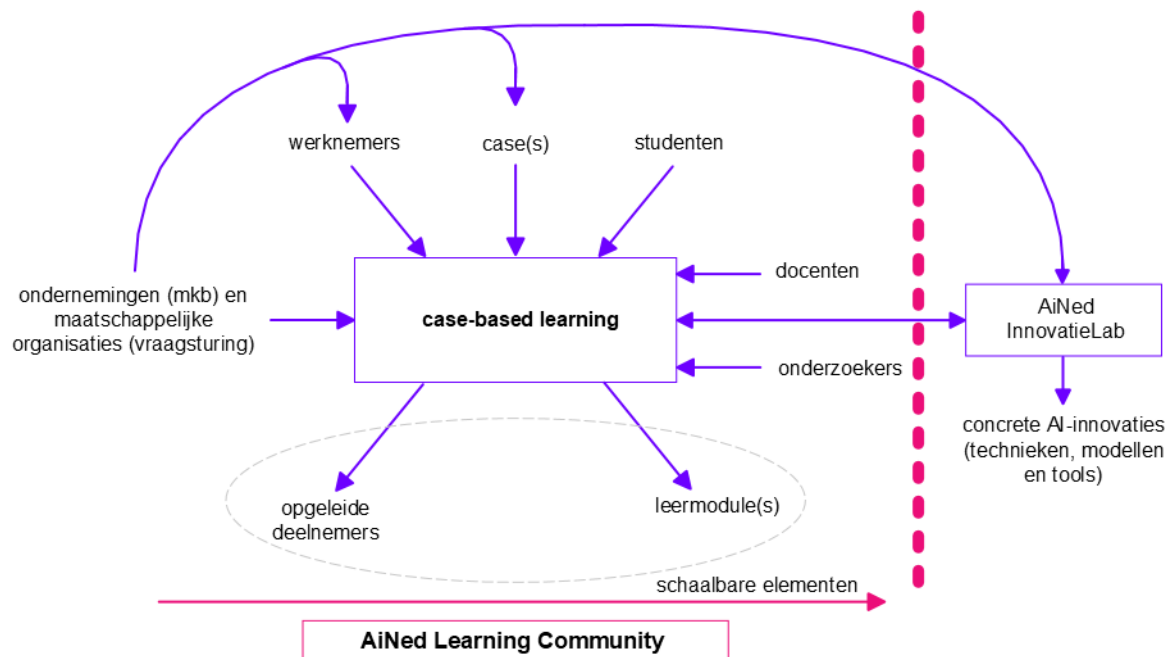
werknemers

case(s)

studenten

ondernemingen (mkb) en maatschappelijke organisaties (vraagsturing)

case-based learning

docenten

onderzoekers

AiNed InnovatieLab

concrete AI-innovaties (technieken, modellen en tools)

opgeleide deelnemers

leermodule(s)

schaalbare elementen

AiNed Learning Community